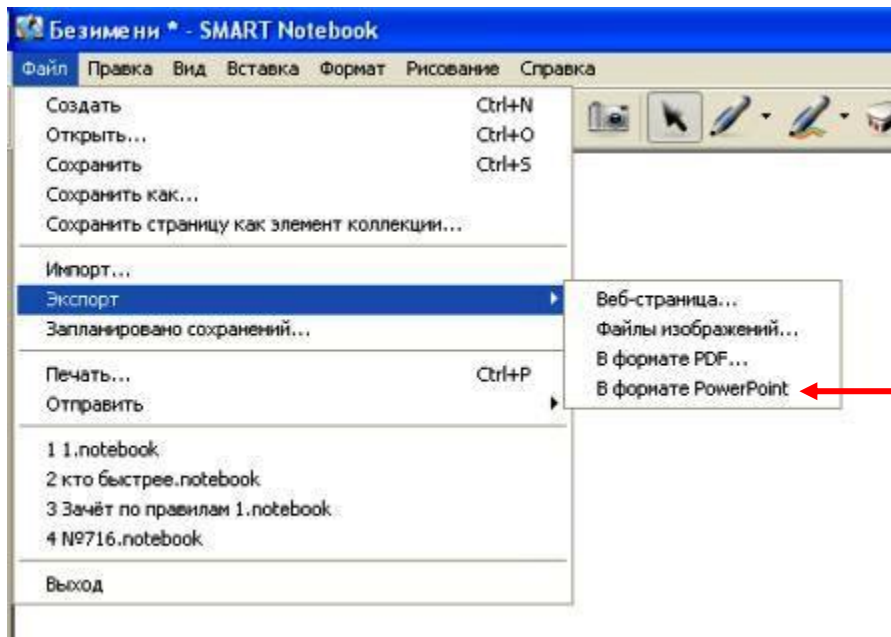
Безимени * - SMART Notebook

Файл Правка Вид Вставка Формат Рисование Справка

Создать Ctrl+N
Открыть... Ctrl+O
Сохранить Ctrl+S
Сохранить как...
Сохранить страницу как элемент коллекции...

Импорт...
Экспорт
Запланировано сохранений...

Печать... Ctrl+P
Отправить

1 1.notebook
2 кто быстрее.notebook
3 Зачёт по правилам 1.notebook
4 №716.notebook

Выход

Веб-страница...
Файлы изображений...
В формате PDF...
В формате PowerPoint